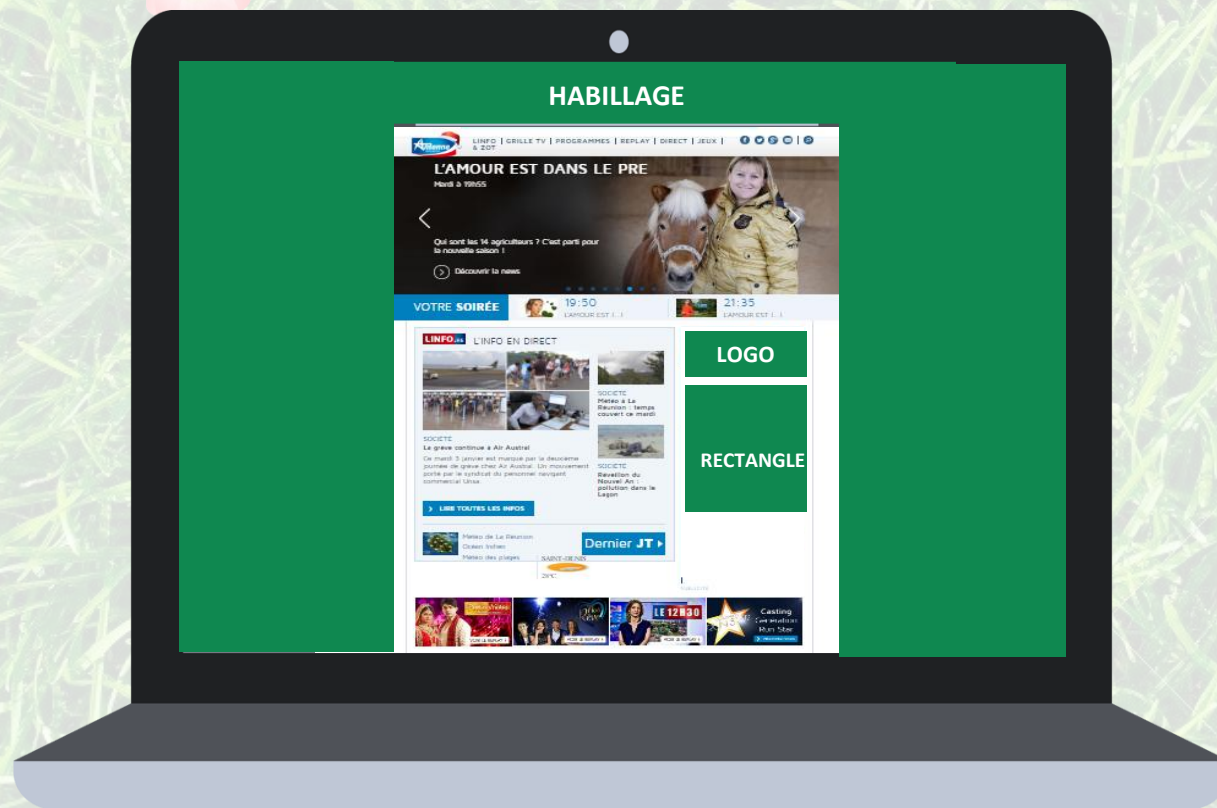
HABILLAGE

Antenne

LINFO & ZOT | GRILLE TV | PROGRAMMES | REPLAY | DIRECT | JEUX |

L'AMOUR EST DANS LE PRE

Mardi à 19h55

Qui sont les 14 agriculteurs ? C'est parti pour la nouvelle saison !

Découvrir la news

VOTRE SOIRÉE

19:50
L'AMOUR EST [...]

21:35
L'AMOUR EST [...]

LINFO.re L'INFO EN DIRECT

SOCIETE
Meteo à La Réunion : temps couvert ce mardi

SOCIETE
La grève continue à Air Austral

Ce mardi 3 janvier est marqué par la deuxième journée de grève chez Air Austral. Un mouvement porté par le syndicat du personnel navigant commercial Unsa.

SOCIETE
Réveillon du Nouvel An : pollution dans le Lagon

LIRE TOUTES LES INFOS

Météo de La Réunion
Océan Indien
Météo des plages

SAINT-DENIS
29°C

Dernier JT

LOGO

RECTANGLE

LE 12H30

Casting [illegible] Run Star